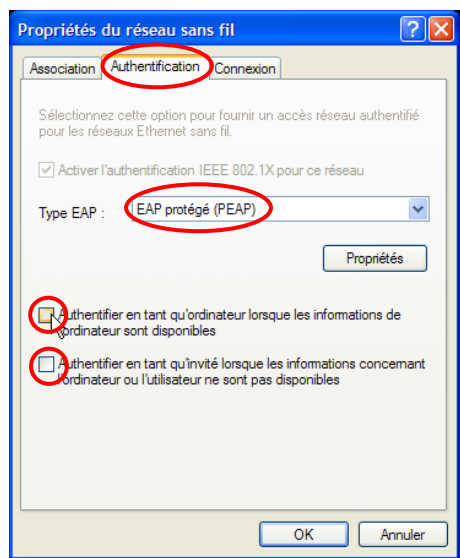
Propriétés du réseau sans fil

?

Association

Authentification

Connexion

Sélectionnez cette option pour fournir un accès réseau authentifié pour les réseaux Ethernet sans fil.

Activer l'authentification IEEE 802.1X pour ce réseau

Type EAP :

EAP protégé (PEAP)

Propriétés

Authentifier en tant qu'ordinateur lorsque les informations de l'ordinateur sont disponibles

Authentifier en tant qu'invité lorsque les informations concernant l'ordinateur ou l'utilisateur ne sont pas disponibles

OK

Annuler